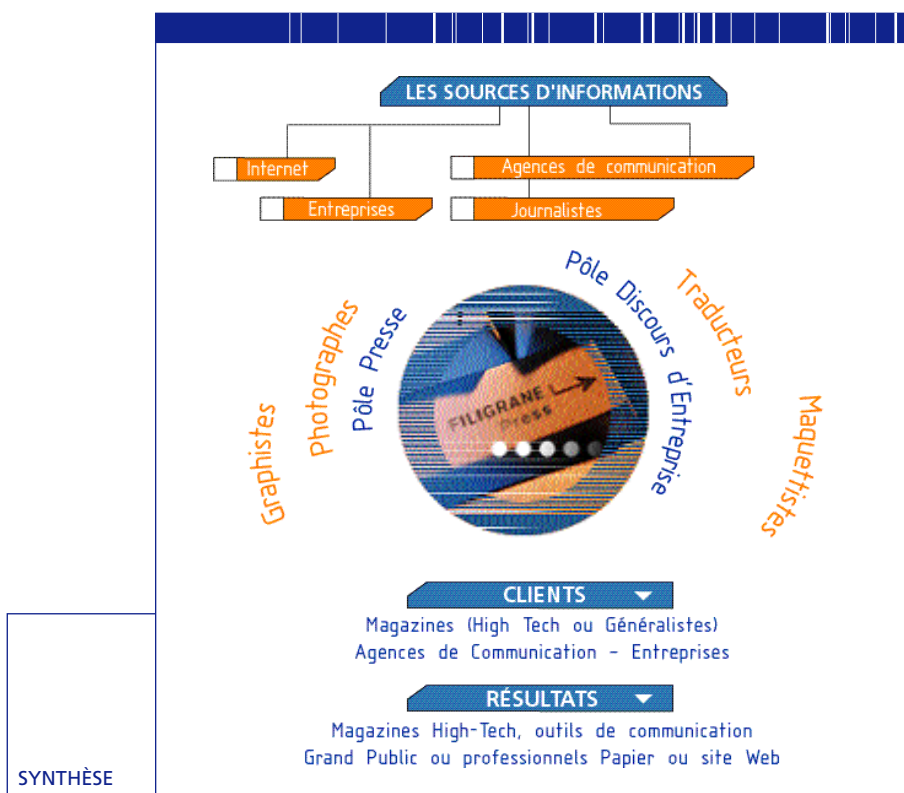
LES SOURCES D'INFORMATIONS

Internet

Agences de communication

Entreprises

Journalistes

Graphistes

Photographes

Pôle Presse

Pôle Discours d'Entreprise

Traducteurs

Maquettistes

FILIGRANE Press

CLIENTS

Magazines (High Tech ou Généralistes)
Agences de Communication - Entreprises

RÉSULTATS

Magazines High-Tech, outils de communication
Grand Public ou professionnels Papier ou site Web

SYNTHÈSE